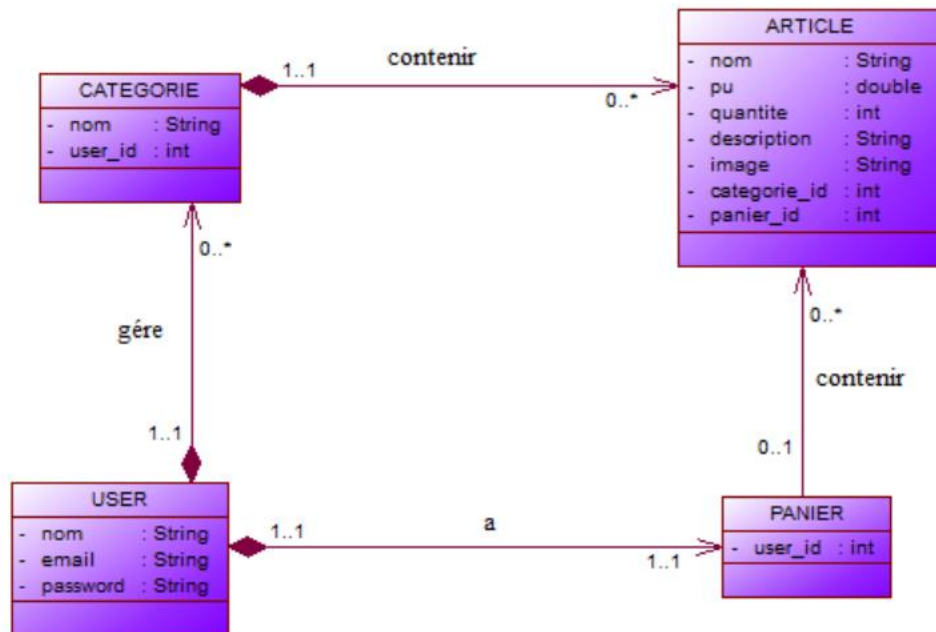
CATEGORIE
- nom : String
- user_id : int

1..1
contenir
0..*

ARTICLE
- nom : String
- pu : double
- quantite : int
- description : String
- image : String
- categorie_id : int
- panier_id : int

0..*
gére
1..1

0..*
contenir
0..1

USER
- nom : String
- email : String
- password : String

1..1
a
1..1

PANIER
- user_id : int